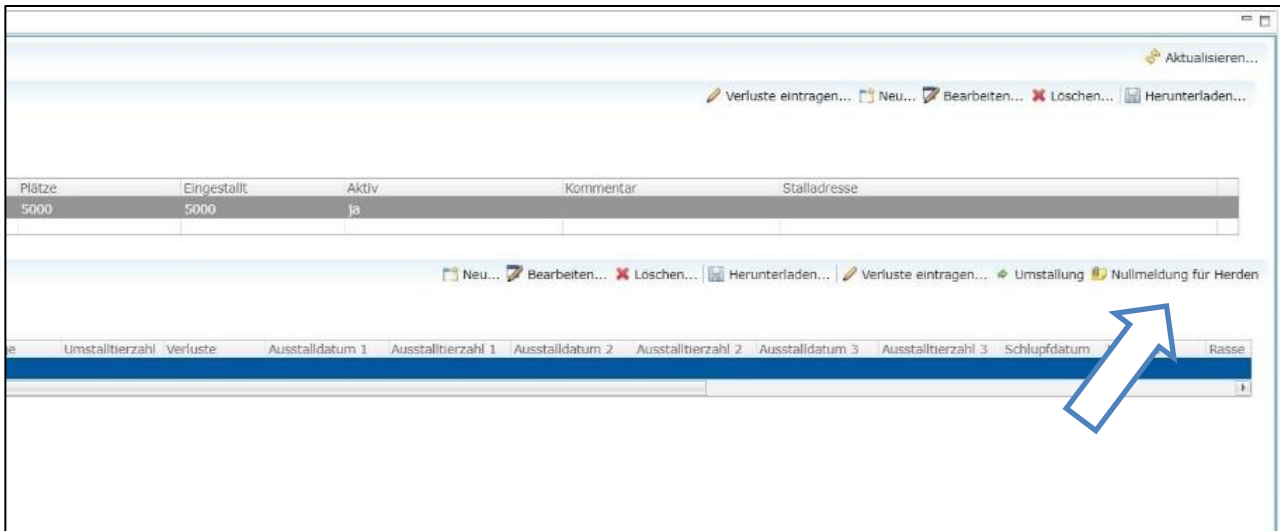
Aktualisieren...

Verluste eintragen... Neu... Bearbeiten... Löschen... Herunterladen...

| Plätze | Eingestallt | Aktiv | Kommentar | Stalladresse |
|---|---|---|---|---|
| 5000 | 5000 | ja | | |

Neu... Bearbeiten... Löschen... Herunterladen... Verluste eintragen... Umstallung Nullmeldung für Herden

| e | Umstalltierzahl | Verluste | Ausstalldatum 1 | Ausstalltierzahl 1 | Ausstalldatum 2 | Ausstalltierzahl 2 | Ausstalldatum 3 | Ausstalltierzahl 3 | Schlupfdatum | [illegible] | Rasse |
|---|---|---|---|---|---|---|---|---|---|---|---|